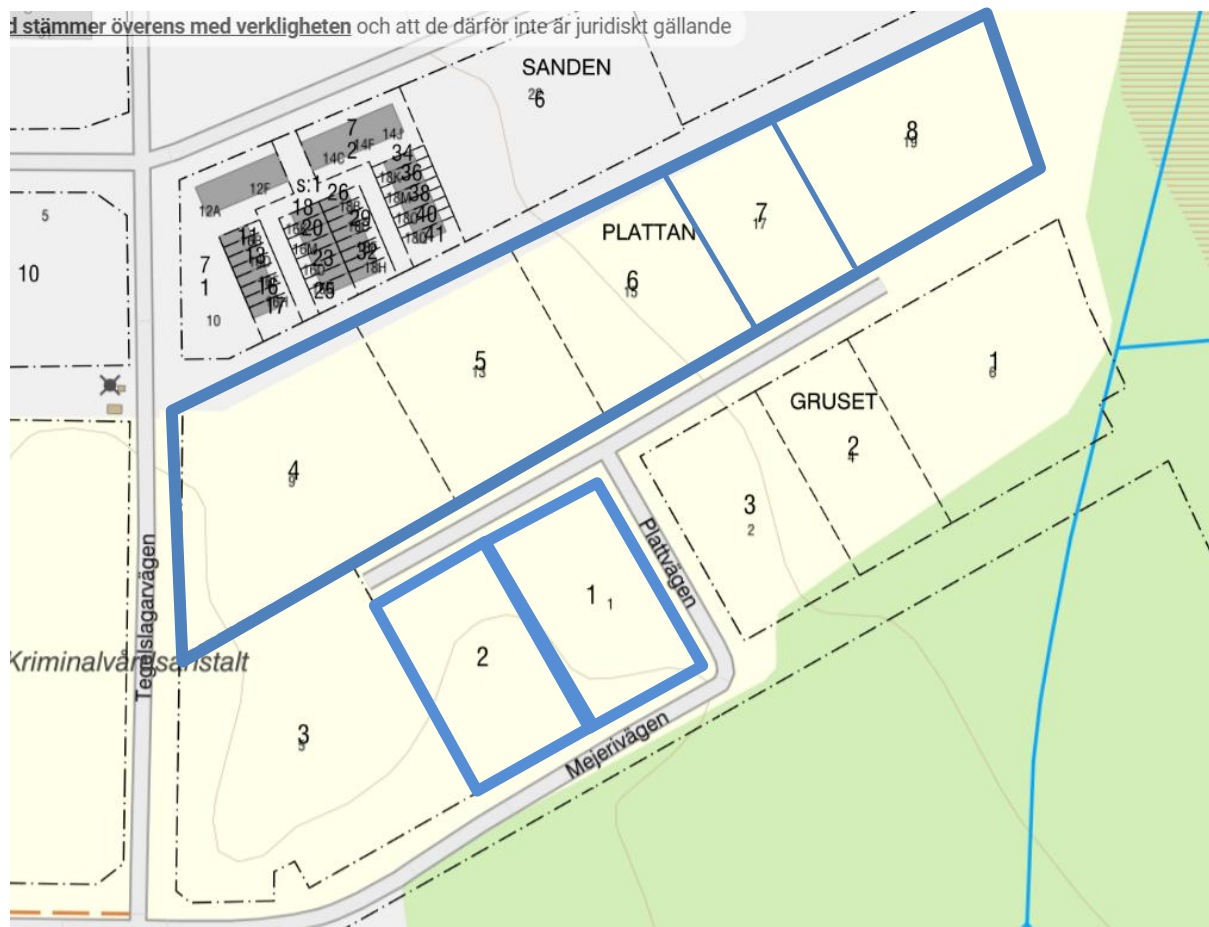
d stämmer överens med verkligheten och att de därför inte är juridiskt gällande

SANDEN
26
6

7
14G 2 14F 14J
34
36
38
40
41
12F
12A
S:1
26
18
20
23
25
29
32
11
13
15
17
7
1
10
5
10

PLATTAN
7
17
8
19
6
15
5
13
4
9

GRUSET
1
6
2
4
3
2

1 1
2
3
5

Plattvägen
Mejerivägen
Tegelslagarvägen
Kriminalvårdsanstalt